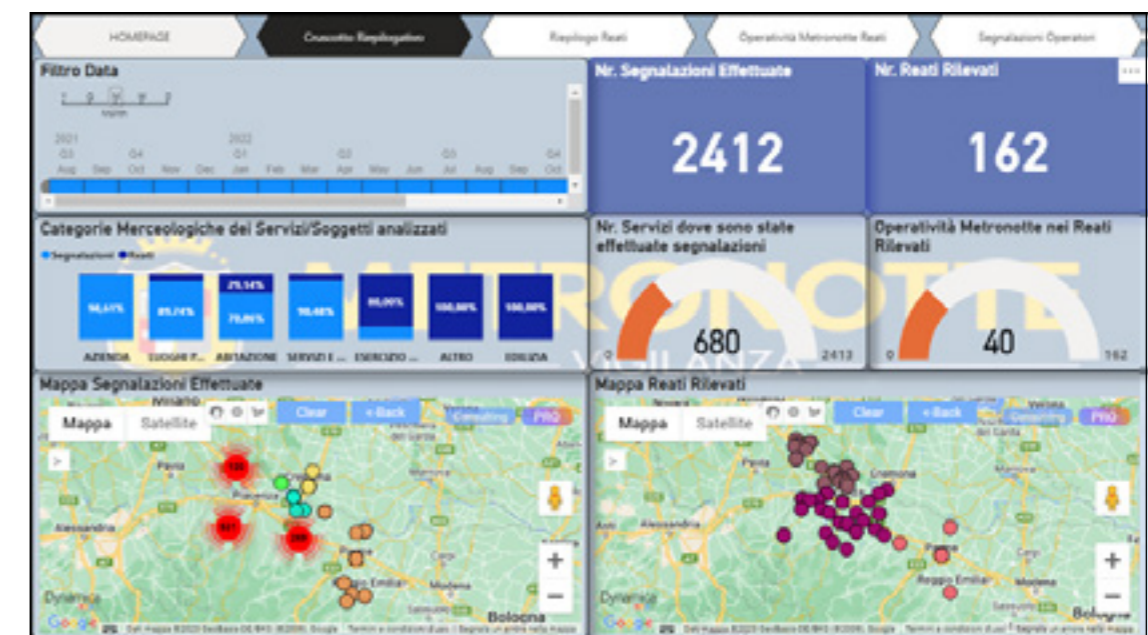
HOMEPAGE | Cruscotto Riepilogativo | Riepilogo Reati | Operatività Metronotte Reati | Segnalazioni Operatori

Filtro Data

Mese

2021 Q3 Aug Sep Q4 Oct Nov Dec 2022 Q1 Jan Feb Mar Q2 Apr May Jun Q3 Jul Aug Sep Q4 Oct

Nr. Segnalazioni Effettuate

2412

Nr. Reati Rilevati

162

...

Categorie Merceologiche dei Servizi/Soggetti analizzati

Segnalazioni Reati

94,61% 85,74% 29,14% 70,86% 90,48% 90,00% 100,00% 100,00%

AZIENDA LUOGHI P... ABITAZIONE SERVIZI E... ESERCIZIO ... ALTRO EDILIZIA

Nr. Servizi dove sono state effettuate segnalazioni

0 680 2412

Operatività Metronotte nei Reati Rilevati

0 40 162

METRONOTTE VIGILANZA

Mappa Segnalazioni Effettuate

Mappa Satellite Clear < Back Consulting PRO

Alessandria Piacenza Cremona Parma Reggio Emilia Modena Bologna Dynamica

Google Dati mappa ©2023 GeoBasis-DE/BKG (©2009), Google Termini e condizioni d'uso Segnala un errore nella mappa

Mappa Reati Rilevati

Mappa Satellite Clear < Back Consulting PRO

Alessandria Cremona Parma Reggio Emilia Modena Bologna Dynamica

Google Dati mappa ©2023 GeoBasis-DE/BKG (©2009), Google Termini e condizioni d'uso Segnala un errore nella mappa